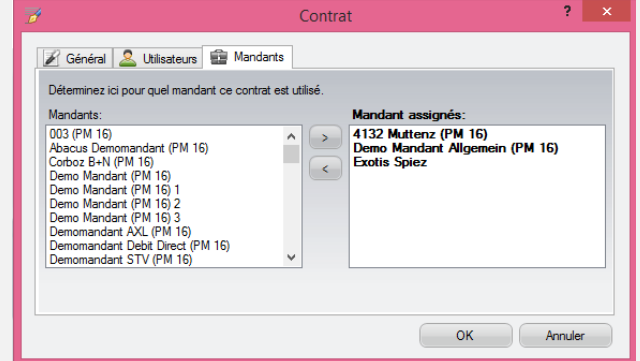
Contrat

?

Général
Utilisateurs
Mandants

Déterminez ici pour quel mandant ce contrat est utilisé.

Mandants:

003 (PM 16)
Abacus Demomandant
Corboz B+N (PM 16)
Demo Mandant (PM 16)
Demo Mandant (PM 16) 1
Demo Mandant (PM 16) 2
Demo Mandant (PM 16) 3
Demomandant AXL (PM 16)
Demomandant Debit Direct (PM 16)
Demomandant STV (PM 16)

>
<

Mandant assignés:

4132 Muttenz (PM 16)
Demo Mandant Allgemein (PM 16)
Exotis Spiez

OK
Annuler